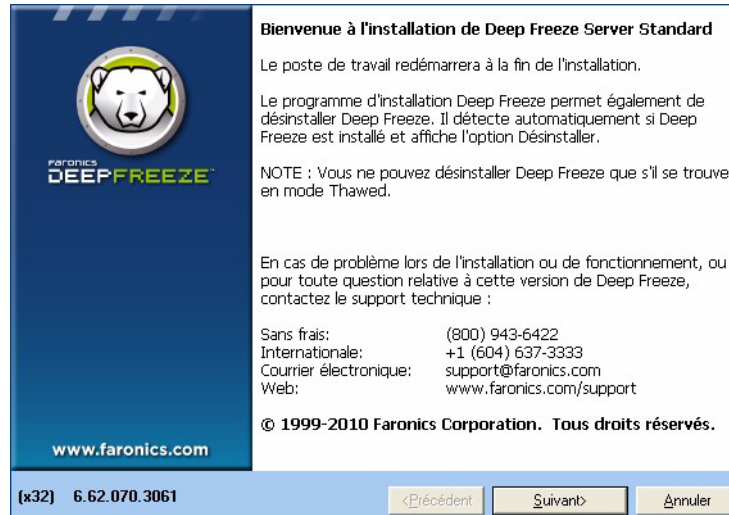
FARONICS
DEEPFREEZE

www.faronics.com

Bienvenue à l'installation de Deep Freeze Server Standard

Le poste de travail redémarrera à la fin de l'installation.

Le programme d'installation Deep Freeze permet également de désinstaller Deep Freeze. Il détecte automatiquement si Deep Freeze est installé et affiche l'option Désinstaller.

NOTE : Vous ne pouvez désinstaller Deep Freeze que s'il se trouve en mode Thawed.

En cas de problème lors de l'installation ou de fonctionnement, ou pour toute question relative à cette version de Deep Freeze, contactez le support technique :

| | |
|---|---|
| Sans frais: | (800) 943-6422 |
| Internationale: | +1 (604) 637-3333 |
| Courrier électronique: | support@faronics.com |
| Web: | www.faronics.com/support |

© 1999-2010 Faronics Corporation. Tous droits réservés.

(x32) 6.62.070.3061

<Précédent Suivant> Annuler